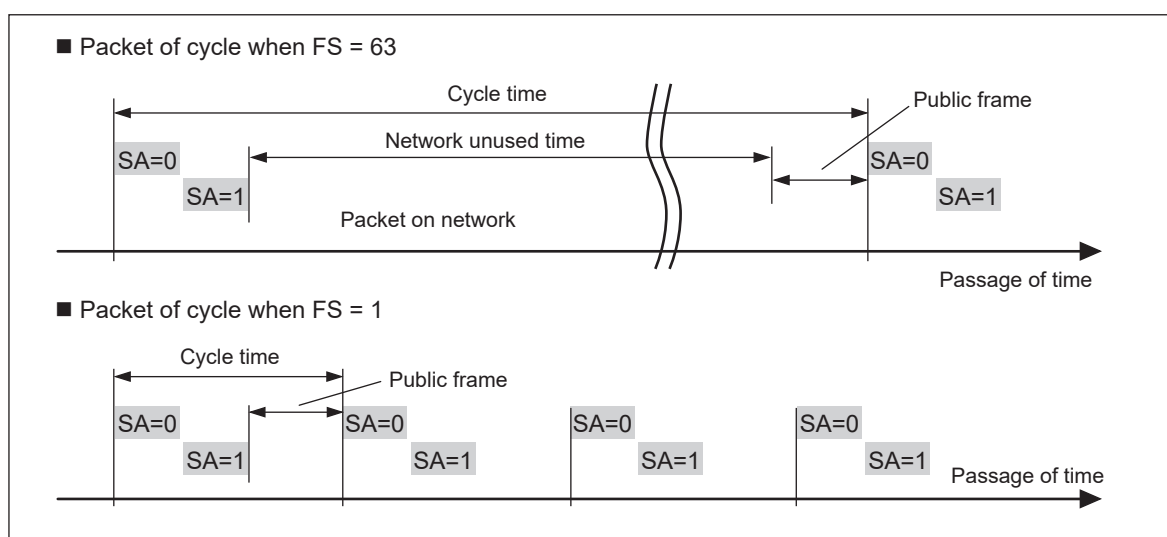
■ Packet of cycle when FS = 63

Cycle time

Public frame

Network unused time

SA=0

SA=1

SA=0

SA=1

Packet on network

Passage of time

■ Packet of cycle when FS = 1

Cycle time

Public frame

SA=0

SA=1

SA=0

SA=1

SA=0

SA=1

SA=0

SA=1

Passage of time